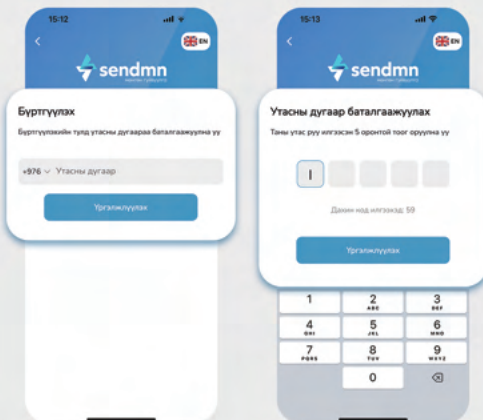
15:12

EN

sendmn

Бүртгүүлэх

Бүртгүүлэхийн тулд утасны дугаараа баталгаажуулна уу

+976 Утасны дугаар

Үргэлжлүүлэх

15:13

EN

sendmn

Утасны дугаар баталгаажуулах

Таны утас руу илгээсэн 5 оронтой тоог оруулна уу

Дахин код илгээхэд: 59

Үргэлжлүүлэх

1
2 ABC
3 DEF
4 GHI
5 JKL
6 MNO
7 PQRS
8 TUV
9 WXYZ
0